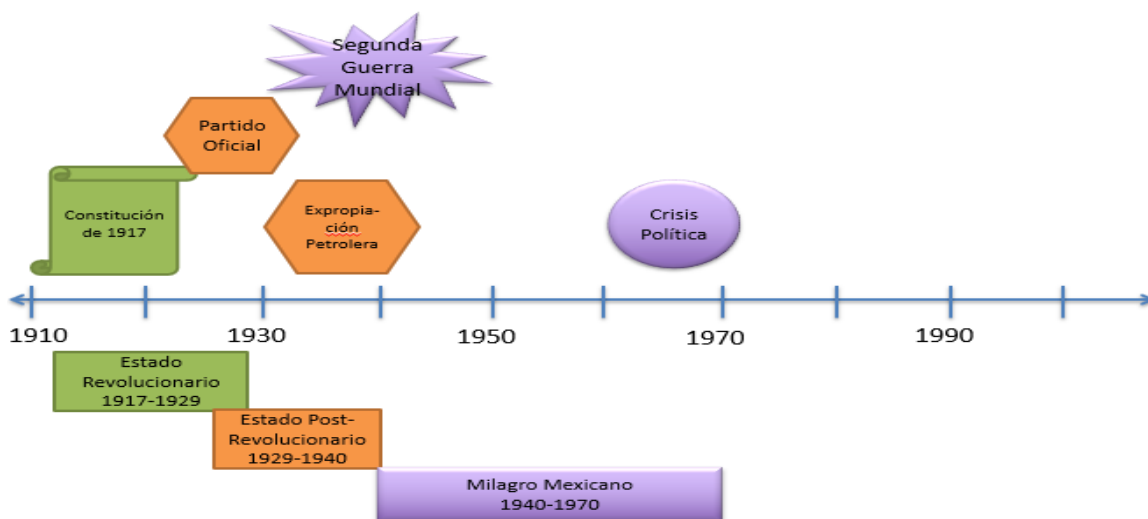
Segunda Guerra Mundial

Partido Oficial

Constitución de 1917

Expropiación Petrolera

Crisis Política

1910

1930

1950

1970

1990

Estado Revolucionario 1917-1929

Estado Post-Revolucionario 1929-1940

Milagro Mexicano 1940-1970